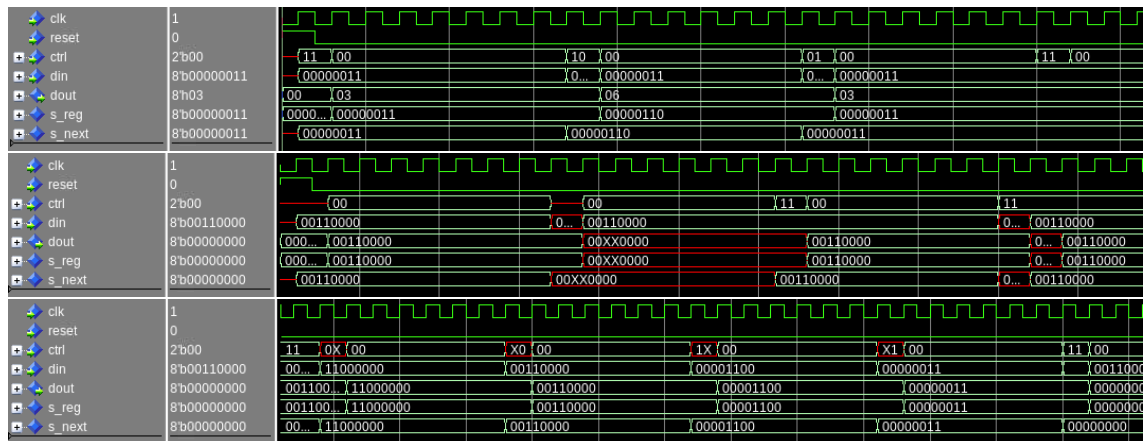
| | |
|---|---|
| clk | 1 |
| reset | 0 |
| ctrl | 2'b00 |
| din | 8'b00000011 |
| dout | 8'h03 |
| s_reg | 8'b00000011 |
| s_next | 8'b00000011 |

11 00 10 00 01 00 11 00
00000011 0... 00000011 0... 00000011
00 03 06 03
0000... 00000011 00000110 00000011
00000011 00000110 00000011

| | |
|---|---|
| clk | 1 |
| reset | 0 |
| ctrl | 2'b00 |
| din | 8'b00110000 |
| dout | 8'b00000000 |
| s_reg | 8'b00000000 |
| s_next | 8'b00000000 |

00 00 11 00 11
00110000 0... 00110000 0... 00110000
000... 00110000 00XX0000 00110000 0... 00110000
000... 00110000 00XX0000 00110000 0... 00110000
00110000 00XX0000 00110000 0... 00110000

| | |
|---|---|
| clk | 1 |
| reset | 0 |
| ctrl | 2'b00 |
| din | 8'b00110000 |
| dout | 8'b00000000 |
| s_reg | 8'b00000000 |
| s_next | 8'b00000000 |

11 0X 00 X0 00 1X 00 X1 00 11 00
00... 11000000 00110000 00001100 00000011 0011000
001100... 11000000 00110000 00001100 00000011 0000000
001100... 11000000 00110000 00001100 00000011 0000000
00... 11000000 00110000 00001100 00000011 00000000